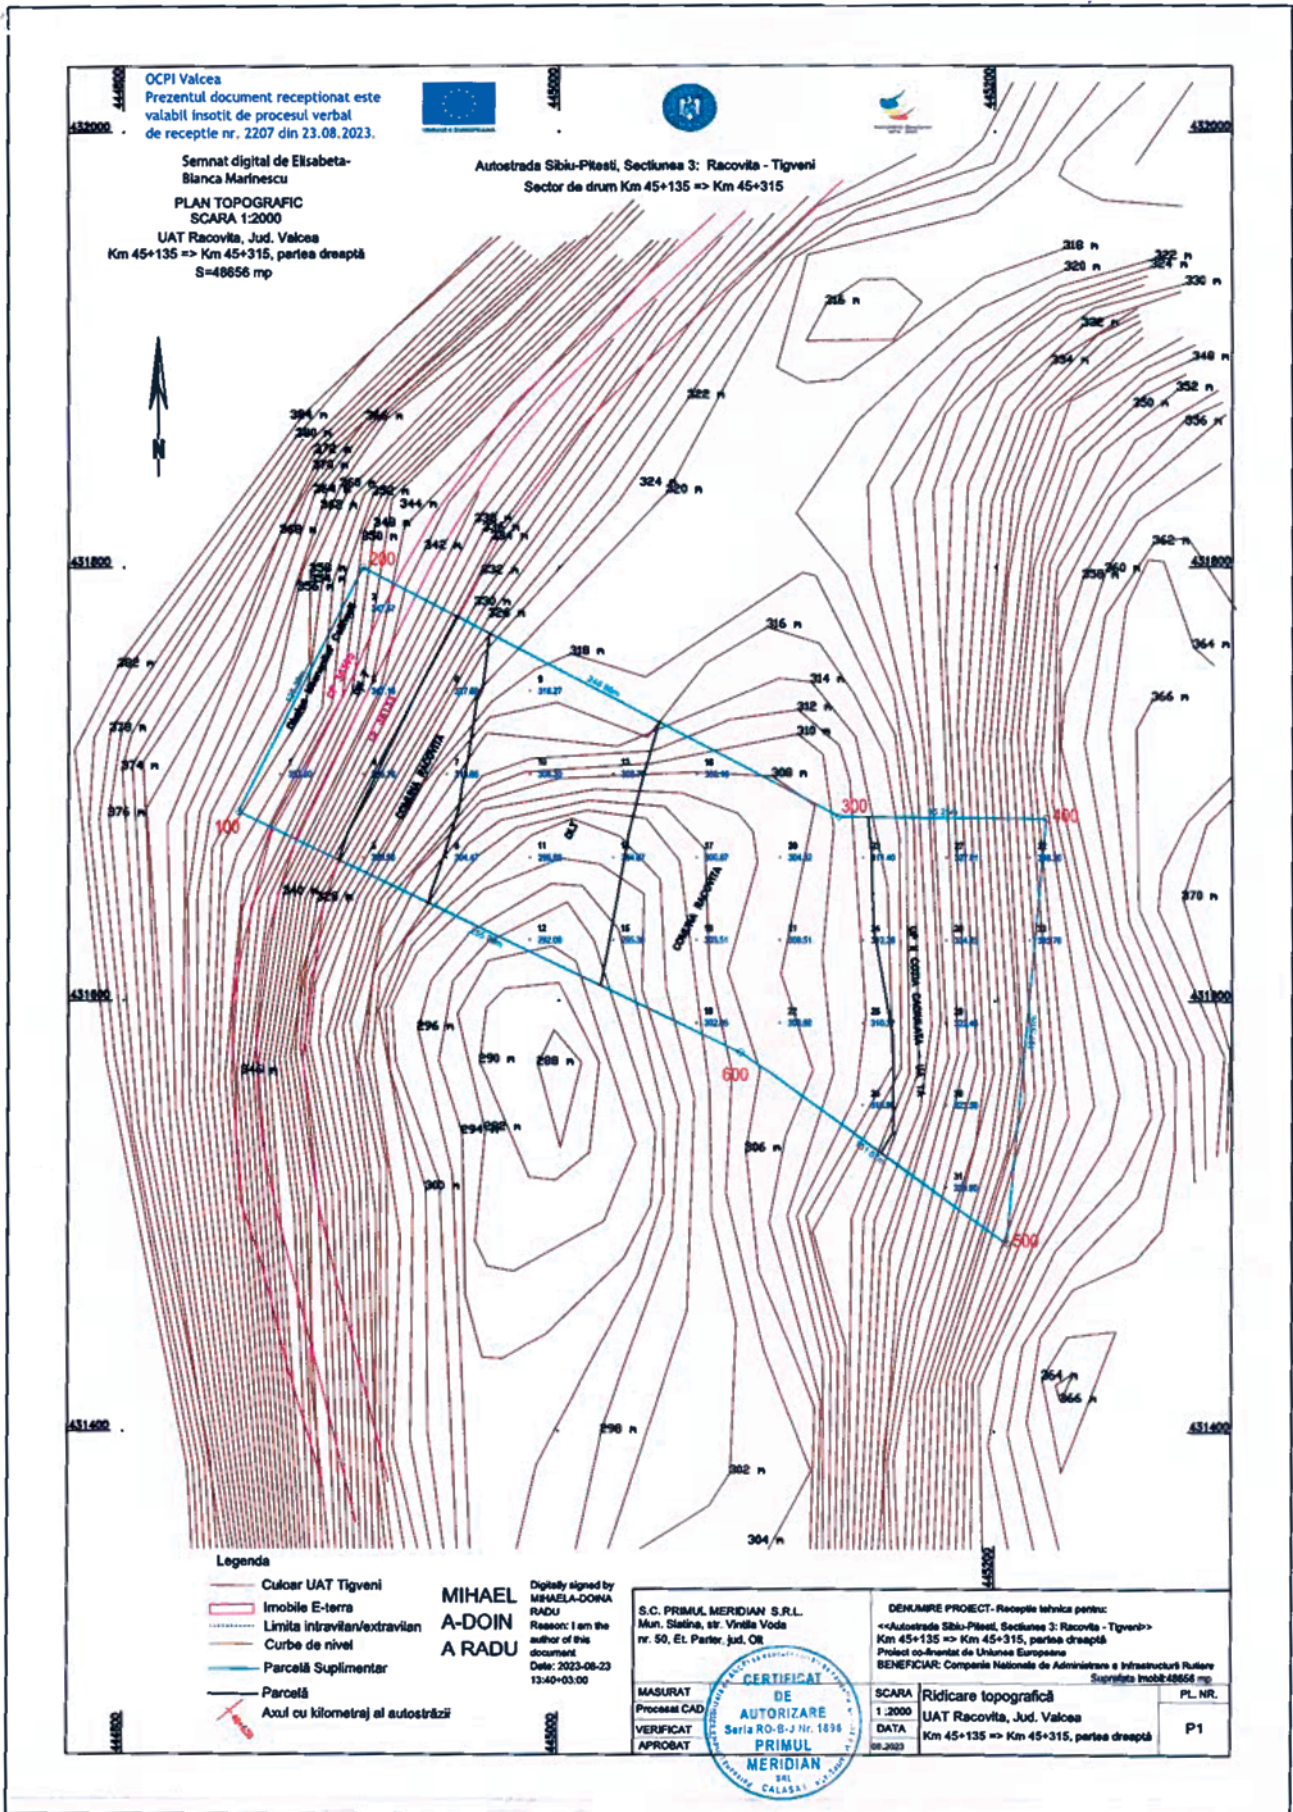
OCPI Valcea
Prezentul document receptionat este valabil insotit de procesul verbal de receptie nr. 2207 din 23.08.2023.

Semnat digital de Elisabeta-Bianca Marinescu

PLAN TOPOGRAFIC
SCARA 1:2000
UAT Racovita, Jud. Valcea
Km 45+135 => Km 45+315, partea dreaptă
S=48656 mp

Autostrada Sibiu-Pitesti, Sectiunea 3: Racovita - Tigveni
Sector de drum Km 45+135 => Km 45+315

444800
445000
445200
432000
431800
431600
431400

N

100
200
300
400
500
600

COMUNA RACOVITA
COMUNA RACOVITA

318 m
320 m
322 m
324 m
330 m
316 m
332 m
334 m
348 m
352 m
350 m
356 m
322 m
324 m
320 m
362 m
360 m
358 m
364 m
366 m
370 m
316 m
314 m
312 m
310 m
308 m
318 m
296 m
290 m
288 m
294 m
300 m
306 m
298 m
302 m
304 m
364 m
366 m
374 m
376 m
378 m
382 m
342 m
344 m
336 m
330 m
328 m
332 m

Legenda
Culoar UAT Tigveni
Imobile E-terra
Limita intravilan/extravilan
Curbe de nivel
Parcelă Suplimentar
Parcelă
Axul cu kilometraj al autostrăzii

MIHAEL
A-DOIN
A RADU

Digitally signed by MIHAELA-DOINA RADU
Reason: I am the author of this document
Date: 2023-08-23 13:40+03:00

S.C. PRIMUL MERIDIAN S.R.L.
Mun. Slatina, str. Vintila Voda nr. 50, Et. Parter, jud. Olt

DENUMIRE PROIECT- Receptie tehnica pentru:
<<Autostrada Sibiu-Pitesti, Sectiunea 3: Racovita - Tigveni>>
Km 45+135 => Km 45+315, partea dreaptă
Proiect co-finantat de Uniunea Europeana
BENEFICIAR: Compania Nationala de Administrare a Infrastructurii Rutiere
Suprafata imobil:48656 mp

| MASURAT | | SCARA | Ridicare topografică | PL. NR. |
|---|---|---|---|---|
| Procesat CAD | | 1 :2000 | UAT Racovita, Jud. Valcea | |
| VERIFICAT | | DATA | Km 45+135 => Km 45+315, partea dreaptă | P1 |
| APROBAT | | 08.2023 | | |

CERTIFICAT DE AUTORIZARE Seria RO-B-J Nr. 1898 PRIMUL MERIDIAN SRL CALARASI